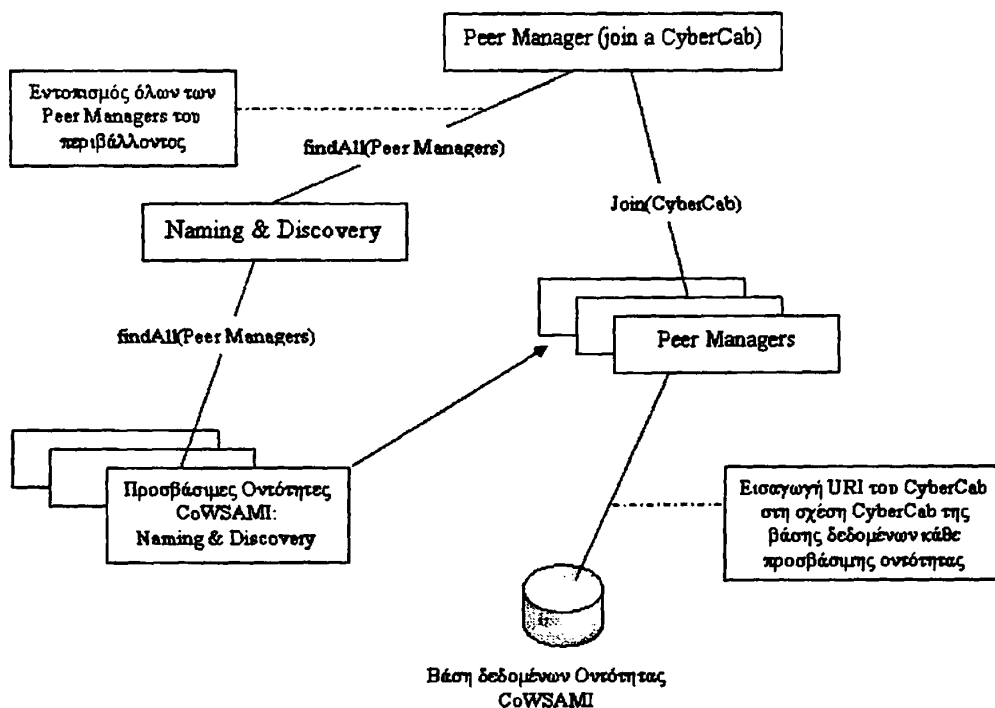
Peer Manager (join a CyberCab)

Εντοπισμός όλων των Peer Managers του περιβάλλοντος

findAll(Peer Managers)

Naming & Discovery

Join(CyberCab)

findAll(Peer Managers)

Peer Managers

Προσβάσιμες Οντότητες CoWSAMI: Naming & Discovery

Εισαγωγή URI του CyberCab στη σχέση CyberCab της βάσης δεδομένων κάθε προσβάσιμης οντότητας

Βάση δεδομένων Οντότητας CoWSAMI